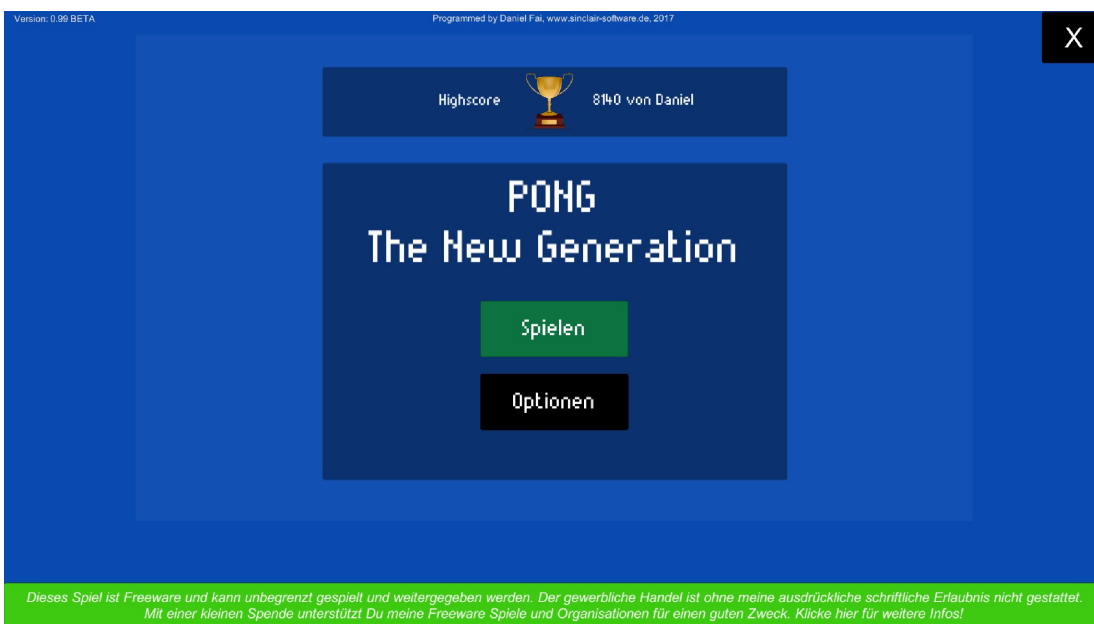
Version: 0.99 BETA

Programmed by Daniel Fai, www.sinclair-software.de, 2017

X

Highscore

8140 von Daniel

POHG
The New Generation

Spielen

Optionen

Dieses Spiel ist Freeware und kann unbegrenzt gespielt und weitergegeben werden. Der gewerbliche Handel ist ohne meine ausdrückliche schriftliche Erlaubnis nicht gestattet. Mit einer kleinen Spende unterstützt Du meine Freeware Spiele und Organisationen für einen guten Zweck. Klicke hier für weitere Infos!